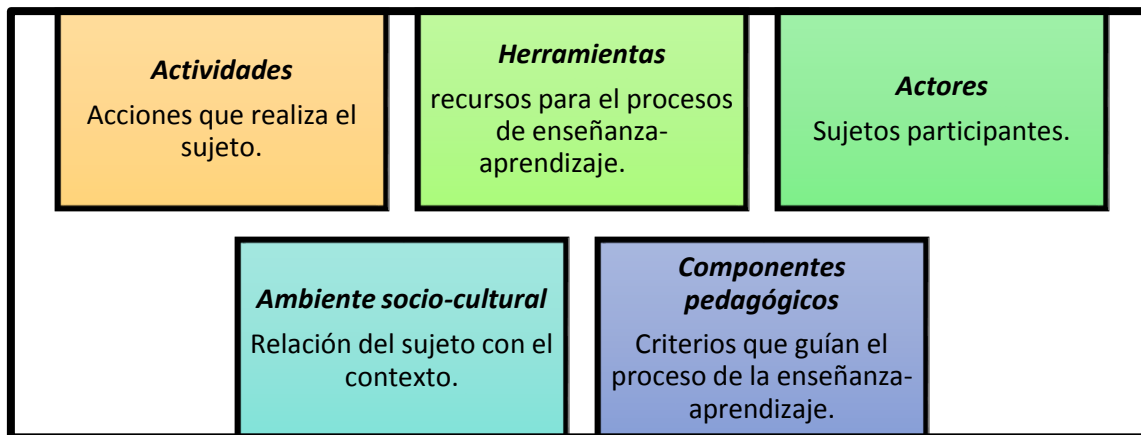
Actividades

Acciones que realiza el sujeto.

Herramientas

recursos para el procesos de enseñanza-aprendizaje.

Actores

Sujetos participantes.

Ambiente socio-cultural

Relación del sujeto con el contexto.

Componentes pedagógicos

Criterios que guían el proceso de la enseñanza-aprendizaje.